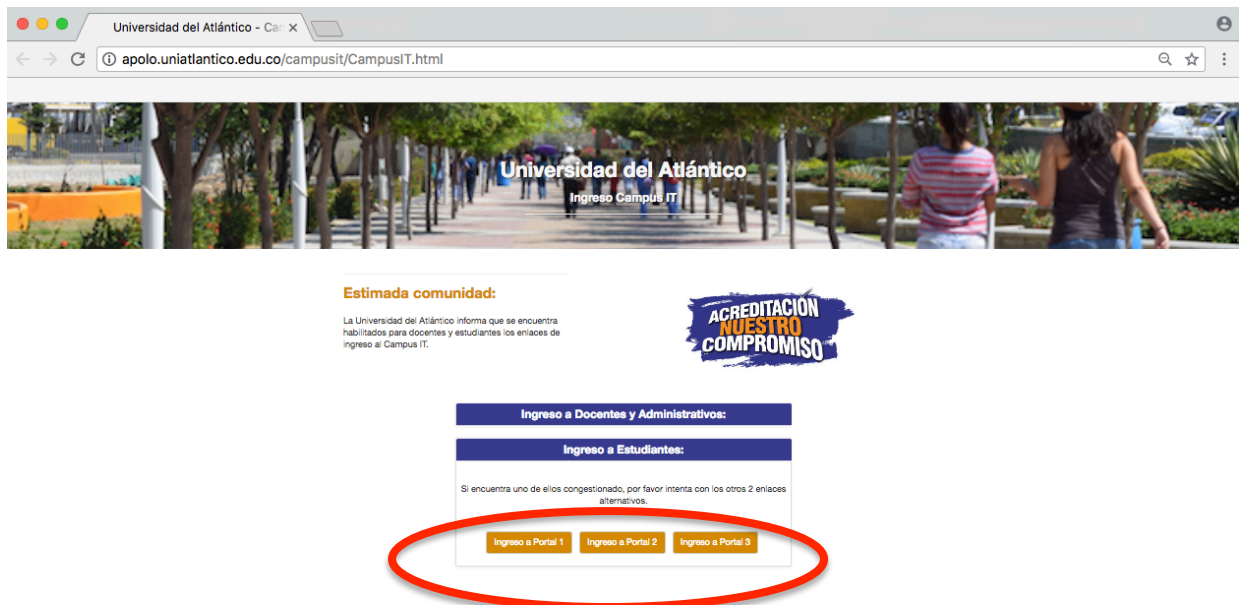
Universidad del Atlántico - Can ×

apolo.uniatlantico.edu.co/campusit/CampusIT.html

Universidad del Atlántico
Ingreso Campus IT

Estimada comunidad:

La Universidad del Atlántico informa que se encuentra habilitados para docentes y estudiantes los enlaces de ingreso al Campus IT.

ACREDITACIÓN NUESTRO COMPROMISO

Ingreso a Docentes y Administrativos:

Ingreso a Estudiantes:

Si encuentra uno de ellos congestionado, por favor intenta con los otros 2 enlaces alternativos.

Ingreso a Portal 1 Ingreso a Portal 2 Ingreso a Portal 3